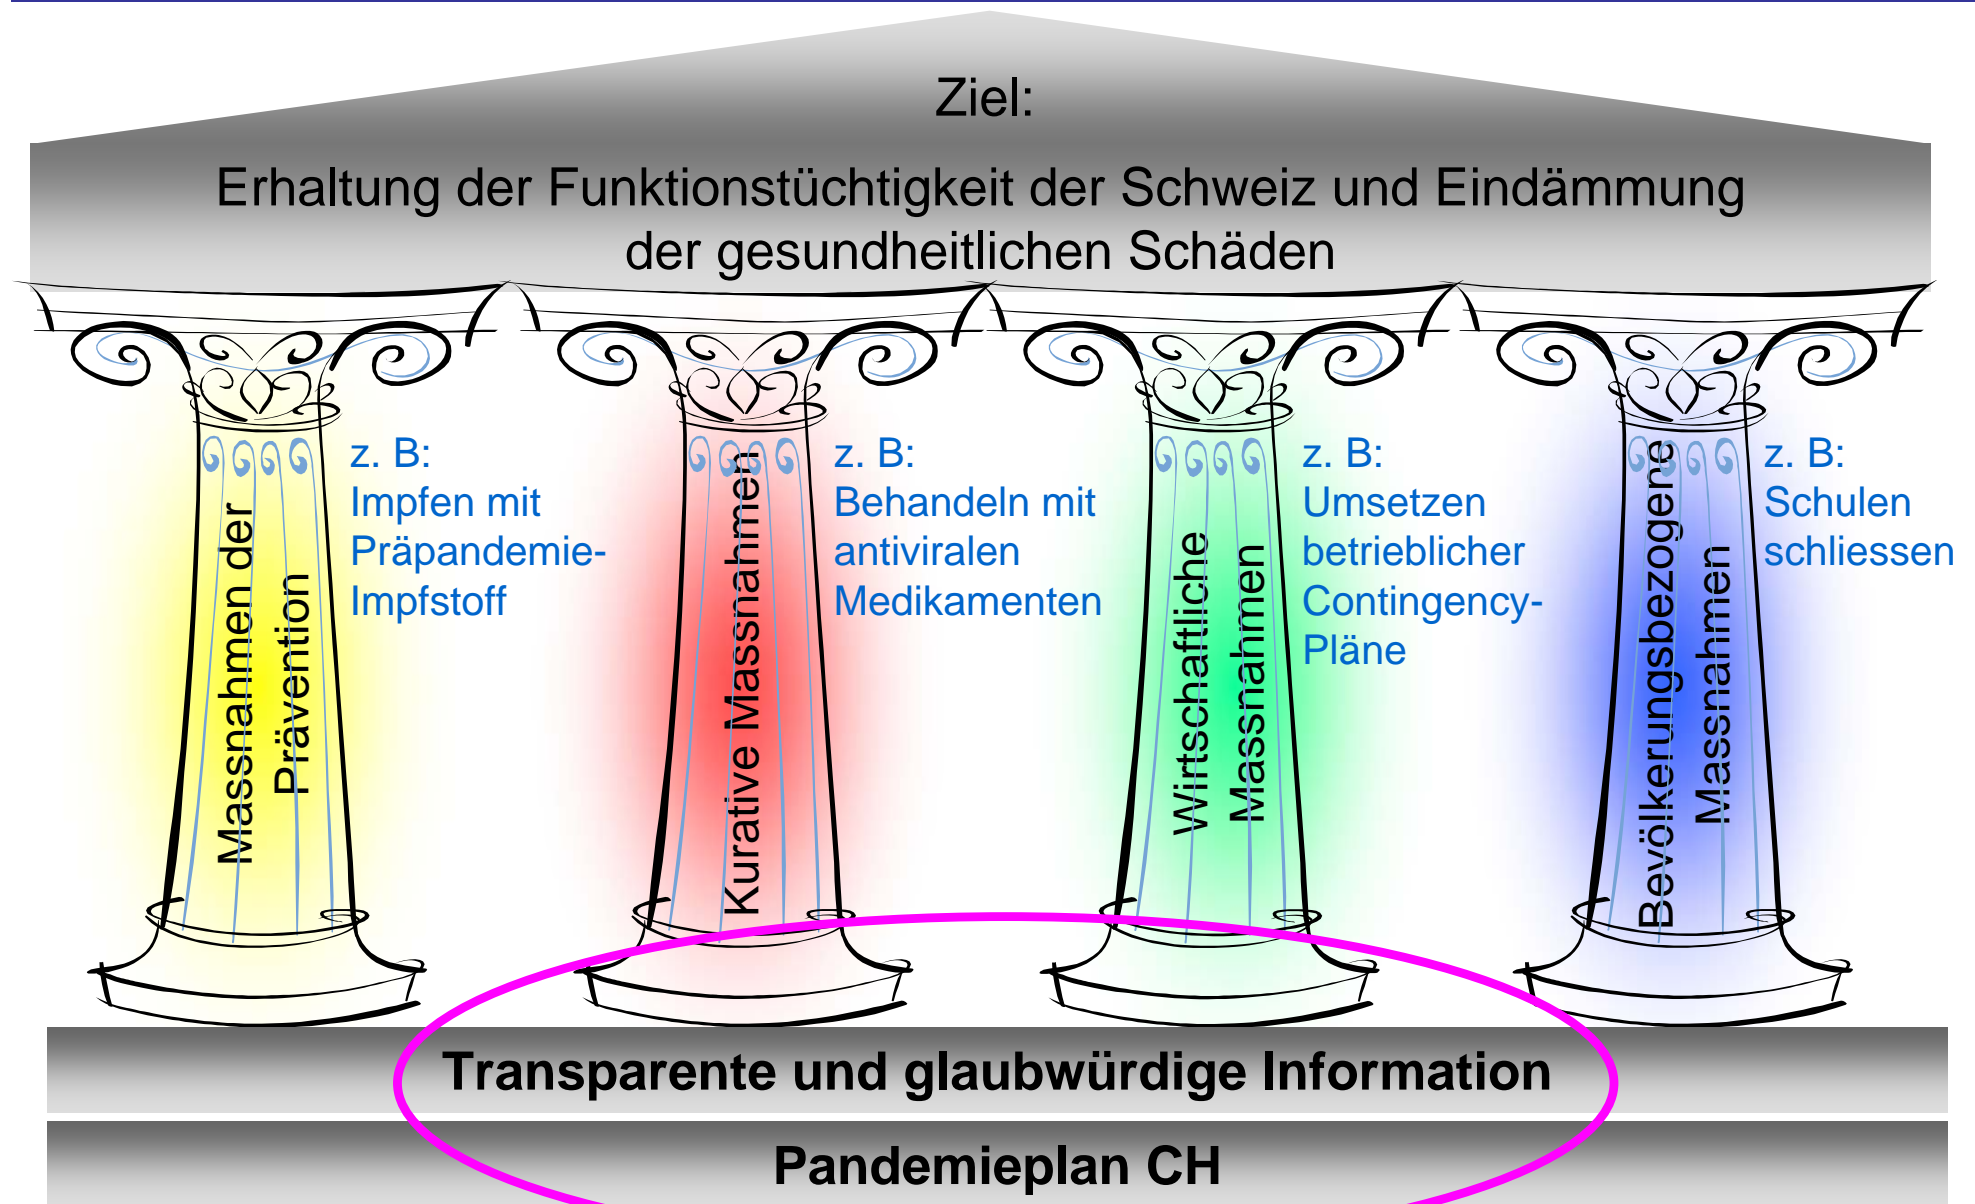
Ziel:

Erhaltung der Funktionstüchtigkeit der Schweiz und Eindämmung der gesundheitlichen Schäden

Massnahmen der Prävention

z. B: Impfen mit Präpandemie-Impfstoff

Kurative Massnahmen

z. B: Behandeln mit antiviralen Medikamenten

Wirtschaftliche Massnahmen

z. B: Umsetzen betrieblicher Contingency-Pläne

Bevölkerungsbezogene Massnahmen

z. B: Schulen schliessen

Transparente und glaubwürdige Information

Pandemieplan CH